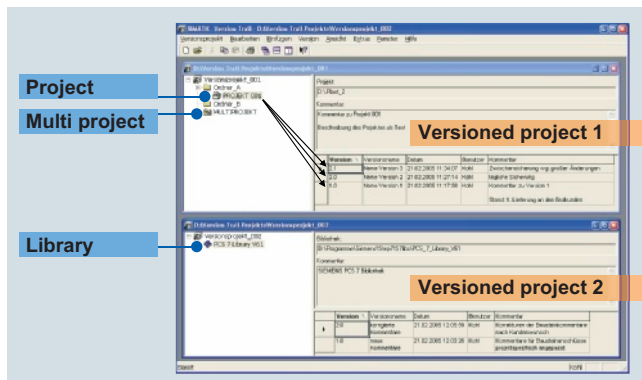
SIMATIC Version Trail - D:\Version Trail Projekte\Versionsprojekt_002

Versionsprojekt Bearbeiten Einfügen Version Ansicht Extras Fenster Hilfe

Project

Multi project

Library

Versioned project 1

Versioned project 2

D:\Version Trail Projekte\Versionsprojekt_001

Versionsprojekt_001
Ordner_A
PROJEKT 006
Ordner_B
MULTIPROJEKT

Projekt:
D:\Test_2
Kommentar:
Kommentar zu Projekt 001
Beschreibung des Projektes ab Vers

| Version | Versionsname | Datum | Benutzer | Kommentar |
|---|---|---|---|---|
| 3.0 | Meine Version 3 | 21.02.2005 11:34:07 | Hohl | Zwischensicherung wg großer Änderungen |
| 2.0 | Meine Version 2 | 21.02.2005 11:27:14 | Hohl | tägliche Sicherung |
| 1.0 | Meine Version 1 | 21.02.2005 11:17:08 | Hohl | Kommentar zu Version 1 |
| | | | | Stand: 8. Einbindung an den Bedbaustein |

D:\Version Trail Projekte\Versionsprojekt_002

Versionsprojekt_002
PCS 7 Library V6.1

Bibliothek:
D:\Programme\Siemens\Step7\S7libs\PCS_7_Library_V61
Kommentar:
SIEMENS PCS 7 Bibliothek

| Version | Versionsname | Datum | Benutzer | Kommentar |
|---|---|---|---|---|
| 2.0 | korrigierte Kommentare | 21.02.2005 12:05:59 | Hohl | Korrekturen der Bausteinkommentare nach Kundenwunsch |
| 1.0 | neue Kommentare | 21.02.2005 12:03:26 | Hohl | Kommentare für Bausteinanschlüsse projektspezifisch angepasst |

Bereit